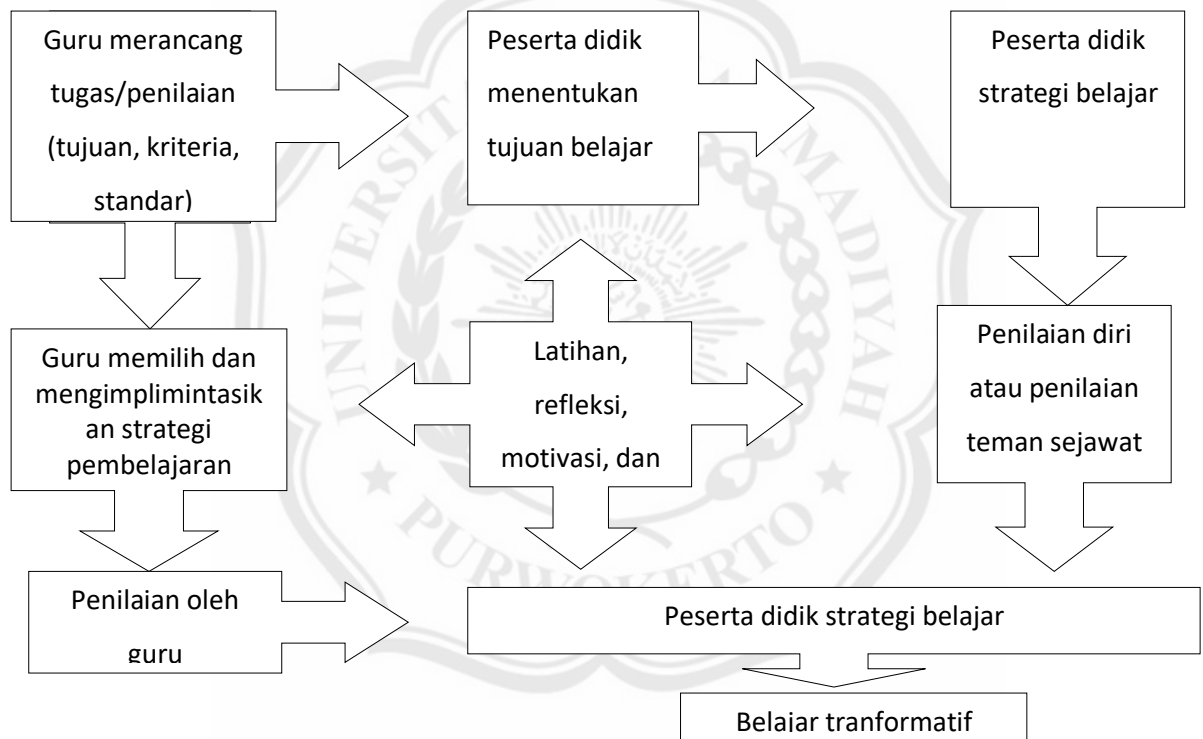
Guru merancang tugas/penilaian (tujuan, kriteria, standar)

Peserta didik menentukan tujuan belajar

Peserta didik strategi belajar

Guru memilih dan mengimplimintasikan strategi pembelajaran

Latihan, refleksi, motivasi, dan

Penilaian diri atau penilaian teman sejawat

Penilaian oleh guru

Peserta didik strategi belajar

Belajar tranformatif

UNIVERSITAS MUHAMMADIYAH PURWOKERTO